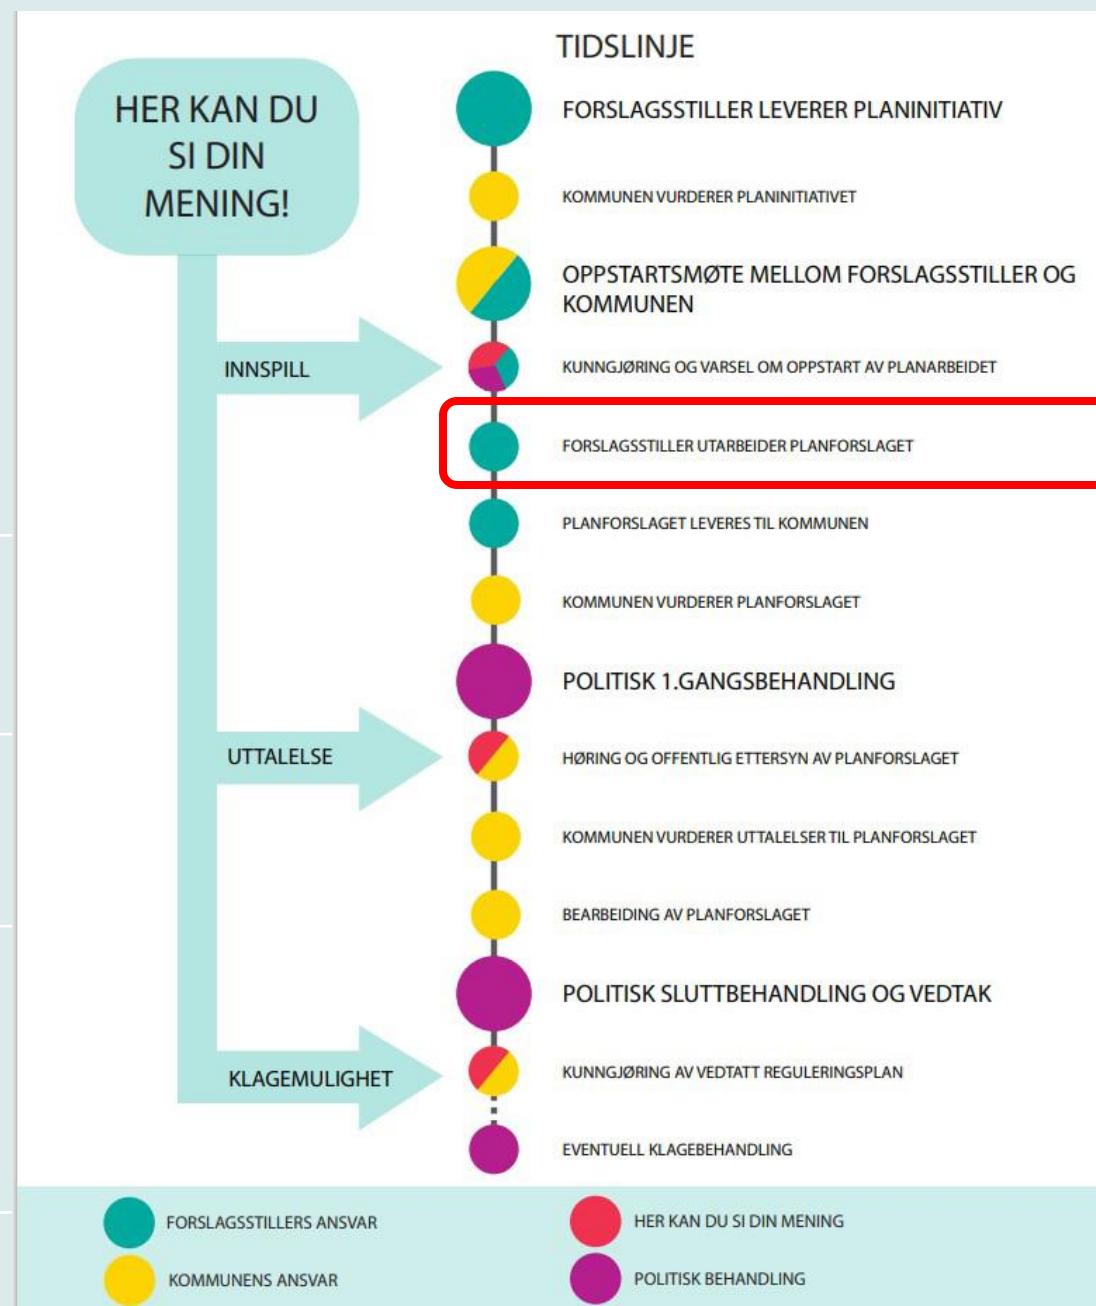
HER KAN DU SI DIN MENING!

INNSPILL

UTTALELSE

KLAGEMULIGHET

TIDSLINJE

FORSLAGSSTILLER LEVERER PLANINITIATIV

KOMMUNEN VURDERER PLANINITIATIVET

OPPSTARTSMØTE MELLOM FORSLAGSSTILLER OG KOMMUNEN

KUNNGJØRING OG VARSEL OM OPPSTART AV PLANARBEIDET

FORSLAGSSTILLER UTARBEIDER PLANFORSLAGET

PLANFORSLAGET LEVERES TIL KOMMUNEN

KOMMUNEN VURDERER PLANFORSLAGET

POLITISK 1.GANGSBEHANDLING

HØRING OG OFFENTLIG ETTERSYN AV PLANFORSLAGET

KOMMUNEN VURDERER UTTALELSER TIL PLANFORSLAGET

BEARBEIDING AV PLANFORSLAGET

POLITISK SLUTTBEHANDLING OG VEDTAK

KUNNGJØRING AV VEDTATT REGULERINGSPLAN

EVENTUELL KLAGEBEHANDLING

FORSLAGSSTILLERS ANSVAR

KOMMUNENS ANSVAR

HER KAN DU SI DIN MENING

POLITISK BEHANDLING